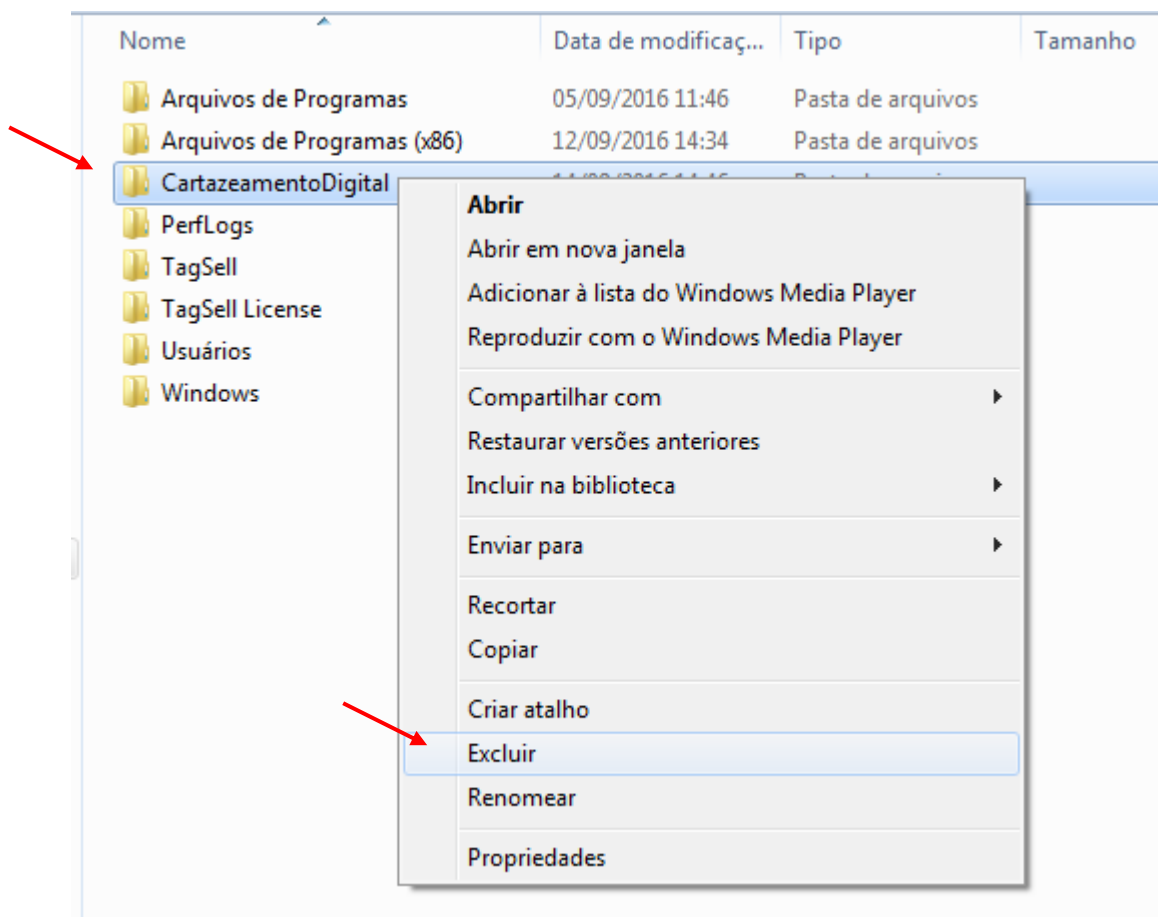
| Nome | Data de modificaç... | Tipo | Tamanho |
|---|---|---|---|
| Arquivos de Programas | 05/09/2016 11:46 | Pasta de arquivos | |
| Arquivos de Programas (x86) | 12/09/2016 14:34 | Pasta de arquivos | |
| CartazeamentoDigital | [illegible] | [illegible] | |
| PerfLogs | | | |
| TagSell | | | |
| TagSell License | | | |
| Usuários | | | |
| Windows | | | |

Abrir
Abrir em nova janela
Adicionar à lista do Windows Media Player
Reproduzir com o Windows Media Player

Compartilhar com
Restaurar versões anteriores
Incluir na biblioteca

Enviar para

Recortar
Copiar

Criar atalho
Excluir
Renomear

Propriedades